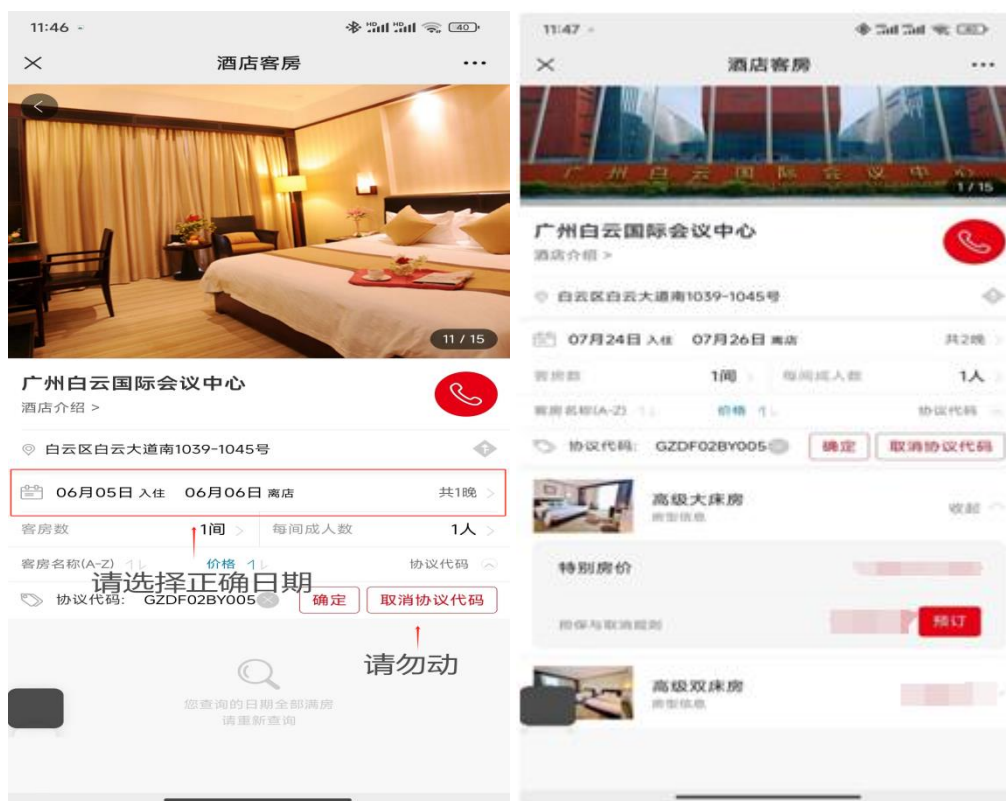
11:46

酒店客房

11 / 15

广州白云国际会议中心
酒店介绍 >

白云区白云大道南1039-1045号

06月05日 入住 06月06日 离店 共1晚 >

客房数 1间 > 每间成人数 1人 >

客房名称(A-Z) 价格 协议代码

请选择正确日期

协议代码: GZDF02BY005 确定 取消协议代码

请勿动

您查询的日期全部满房
请重新查询

11:47

酒店客房

1 / 15

广州白云国际会议中心
酒店介绍 >

白云区白云大道南1039-1045号

07月24日 入住 07月26日 离店 共2晚 >

客房数 1间 每间成人数 1人

客房名称(A-Z) 价格 协议代码

协议代码: GZDF02BY005 确定 取消协议代码

高级大床房
房型信息
收起

特别房价

担保与取消规则
预订

高级双床房
房型信息